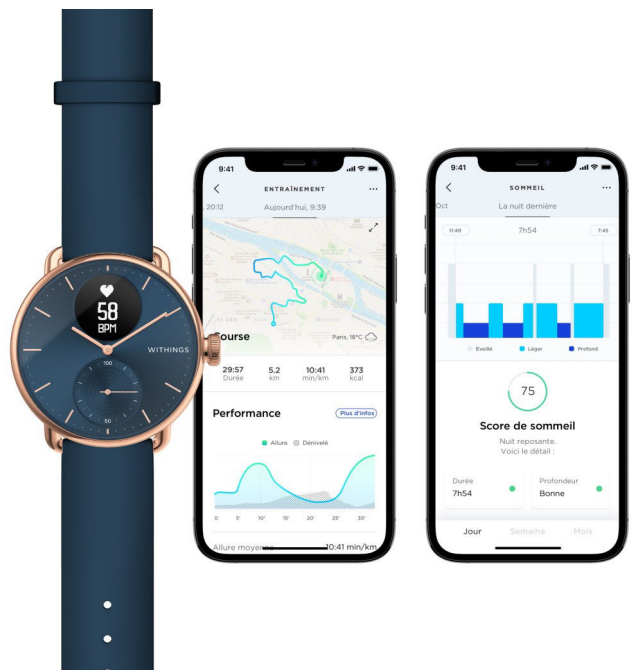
58
BPM
WITHINGS
100
50

9:41
ENTRAÎNEMENT
20:12
Aujourd'hui, 9:39
Course
Paris, 18°C
29:57
Durée
5.2
km
10:41
min/km
373
kcal
Performance
Plus d'infos
Allure
Dénivelé
0
5'
10'
15'
20'
25'
30'
Allure moyenne
10:41 min/km

9:41
SOMMEIL
Oct
La nuit dernière
11:49
7h54
7:45
Éveillé
Léger
Profond
75
Score de sommeil
Nuit reposante.
Voici le détail :
Durée
7h54
Profondeur
Bonne
Jour
Semaine
Mois